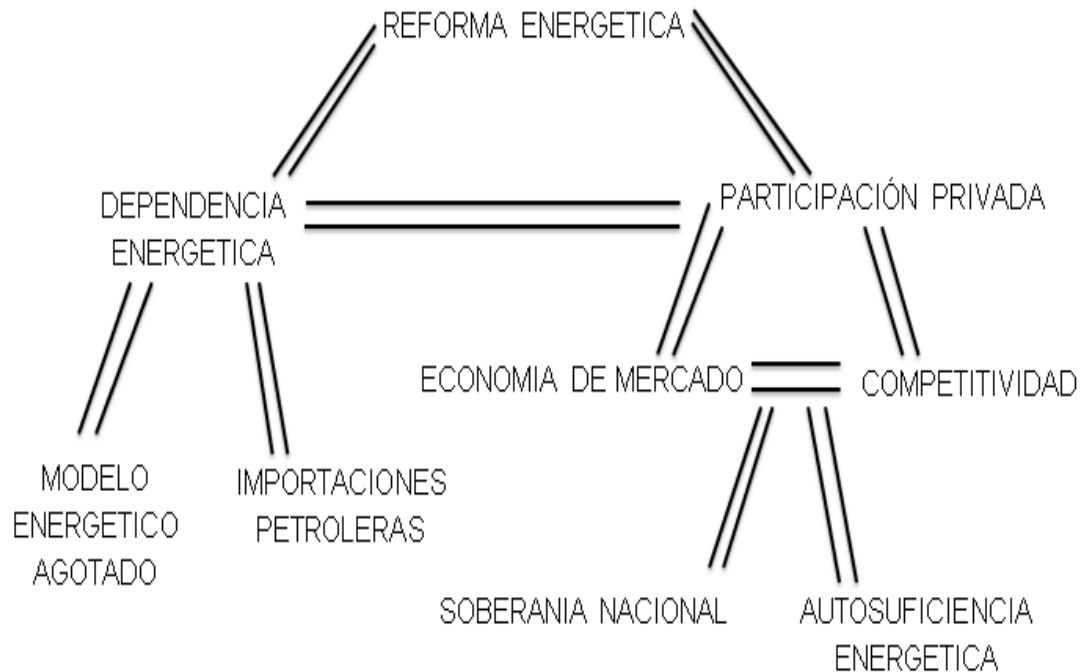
REFORMA ENERGETICA

DEPENDENCIA ENERGETICA

PARTICIPACIÓN PRIVADA

ECONOMIA DE MERCADO

COMPETITIVIDAD

MODELO ENERGETICO AGOTADO

IMPORTACIONES PETROLERAS

SOBERANIA NACIONAL

AUTOSUFICIENCIA ENERGETICA